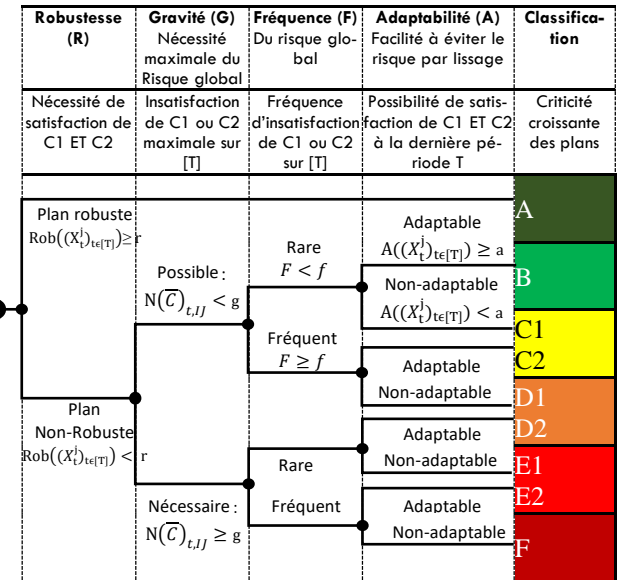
| Robustesse (R) | Gravité (G) Nécessité maximale du Risque global | Fréquence (F) Du risque global | Adaptabilité (A) Facilité à éviter le risque par lissage | Classification |
|---|---|---|---|---|
| Nécessité de satisfaction de C1 ET C2 | Insatisfaction de C1 ou C2 maximale sur [T] | Fréquence d'insatisfaction de C1 ou C2 sur [T] | Possibilité de satisfaction de C1 ET C2 à la dernière période T | Criticité croissante des plans |

Plan robuste $Rob((X_t^j)_{t\in[T]}) \geq r$

Possible : $N(\overline{C})_{t,IJ} < g$

Rare $F < f$

Adaptable $A((X_t^j)_{t\in[T]}) \geq a$

A

Non-adaptable $A((X_t^j)_{t\in[T]}) < a$

B

Fréquent $F \geq f$

C1

C2

Adaptable

Non-adaptable

Plan Non-Robuste $Rob((X_t^j)_{t\in[T]}) < r$

D1

D2

Rare

Adaptable

Non-adaptable

E1

E2

Nécessaire : $N(\overline{C})_{t,IJ} \geq g$

Fréquent

Adaptable

Non-adaptable

F